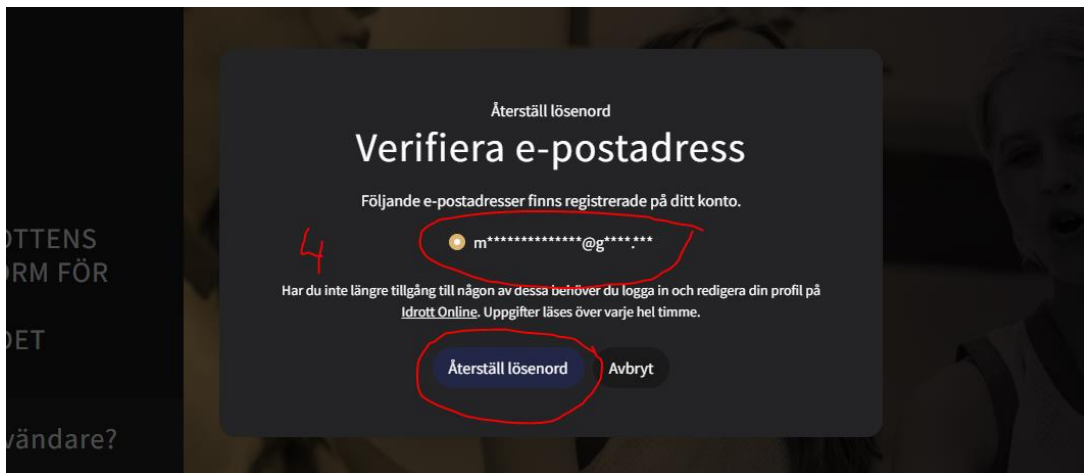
TTENS
RM FÖR

DET

vändare?

Återställ lösenord

Verifiera e-postadress

Följande e-postadresser finns registrerade på ditt konto.

4

m**************@g****.***

Har du inte längre tillgång till någon av dessa behöver du logga in och redigera din profil på Idrott Online. Uppgifter läses över varje hel timme.

Återställ lösenord

Avbryt